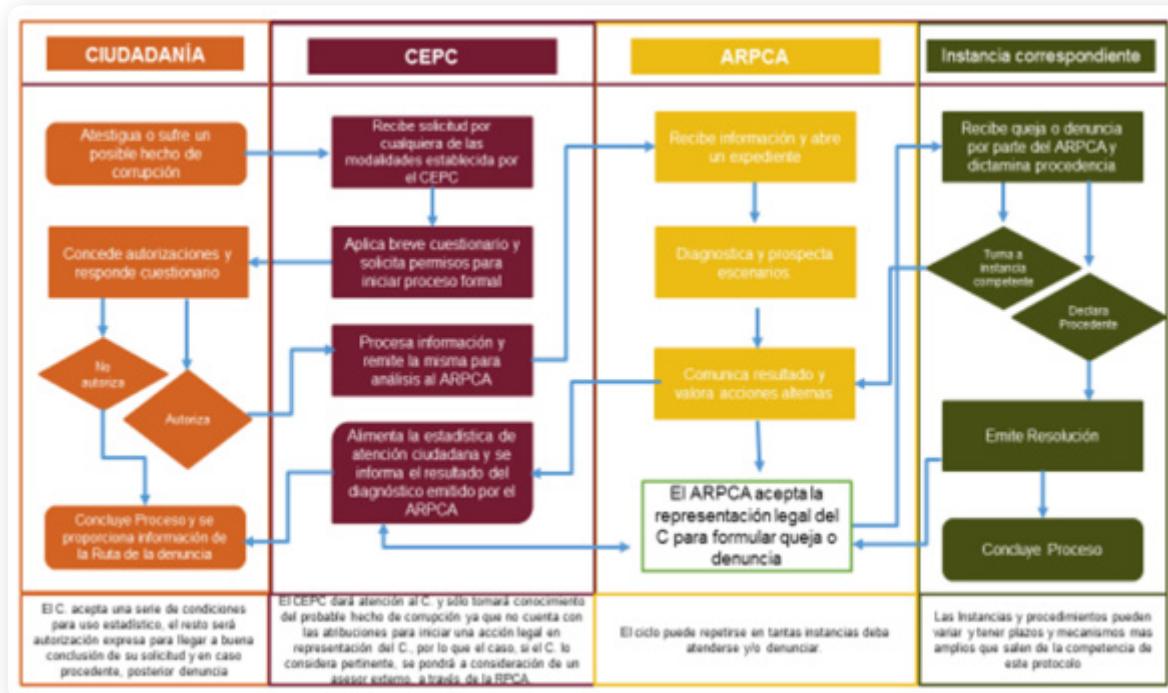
CIUDADANÍA

Atestigua o sufre un posible hecho de corrupción

Concede autorizaciones y responde cuestionario

No autoriza

Autoriza

Concluye Proceso y se proporciona información de la Ruta de la denuncia

El C. acepta una serie de condiciones para uso estadístico, el resto será autorización expresa para llegar a buena conclusión de su solicitud y en caso procedente, posterior denuncia

CEPC

Recibe solicitud por cualquiera de las modalidades establecida por el CEPC

Aplica breve cuestionario y solicita permisos para iniciar proceso formal

Procesa información y remite la misma para análisis al ARPCA

Alimenta la estadística de atención ciudadana y se informa el resultado del diagnóstico emitido por el ARPCA

El CEPC dará atención al C. y sólo tomará conocimiento del probable hecho de corrupción ya que no cuenta con las atribuciones para iniciar una acción legal en representación del C., por lo que el caso, si el C. lo considera pertinente, se pondrá a consideración de un asesor externo a través de la RPCA.

ARPCA

Recibe información y abre un expediente

Diagnostica y prospecta escenarios

Comunica resultado y valora acciones alternas

El ARPCA acepta la representación legal del C para formular queja o denuncia

El ciclo puede repetirse en tantas instancias deba atenderse y/o denunciar.

Instancia correspondiente

Recibe queja o denuncia por parte del ARPCA y dictamina procedencia

Turna a instancia competente

Declara Procedente

Emite Resolución

Concluye Proceso

Las Instancias y procedimientos pueden variar y tener plazos y mecanismos mas amplios que salen de la competencia de este protocolo